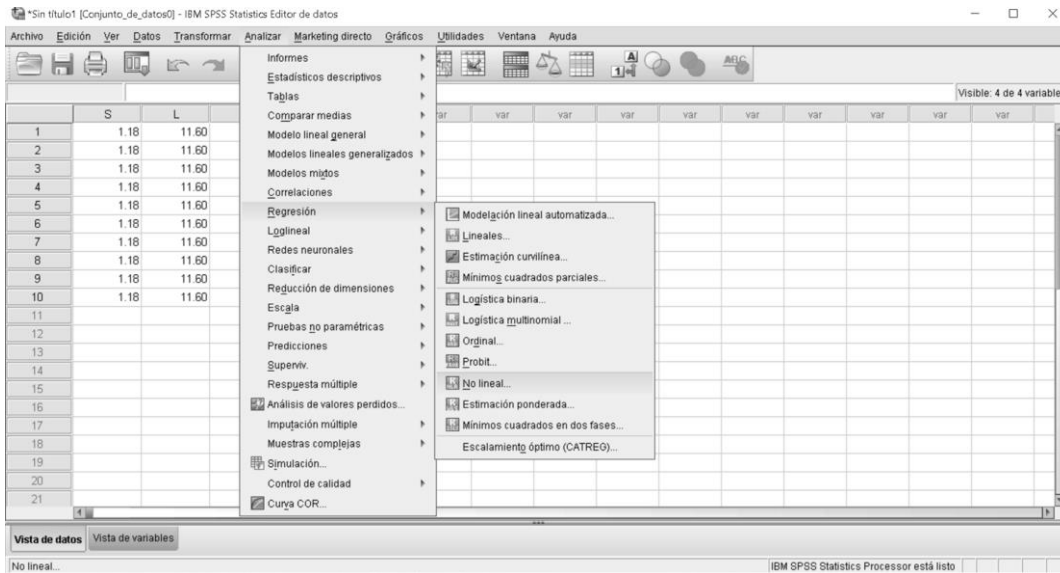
*Sin título1 [Conjunto_de_datos0] - IBM SPSS Statistics Editor de datos

Archivo Edición Ver Datos Transformar Analizar Marketing directo Gráficos Utilidades Ventana Ayuda

Visible: 4 de 4 variable

| | S | L | var | var | var | var | var | var | var | var | var | var |
|---|---|---|---|---|---|---|---|---|---|---|---|---|
| 1 | 1.18 | 11.60 | | | | | | | | | | |
| 2 | 1.18 | 11.60 | | | | | | | | | | |
| 3 | 1.18 | 11.60 | | | | | | | | | | |
| 4 | 1.18 | 11.60 | | | | | | | | | | |
| 5 | 1.18 | 11.60 | | | | | | | | | | |
| 6 | 1.18 | 11.60 | | | | | | | | | | |
| 7 | 1.18 | 11.60 | | | | | | | | | | |
| 8 | 1.18 | 11.60 | | | | | | | | | | |
| 9 | 1.18 | 11.60 | | | | | | | | | | |
| 10 | 1.18 | 11.60 | | | | | | | | | | |
| 11 | | | | | | | | | | | | |
| 12 | | | | | | | | | | | | |
| 13 | | | | | | | | | | | | |
| 14 | | | | | | | | | | | | |
| 15 | | | | | | | | | | | | |
| 16 | | | | | | | | | | | | |
| 17 | | | | | | | | | | | | |
| 18 | | | | | | | | | | | | |
| 19 | | | | | | | | | | | | |
| 20 | | | | | | | | | | | | |
| 21 | | | | | | | | | | | | |

Informes
Estadísticos descriptivos
Tablas
Comparar medias
Modelo lineal general
Modelos lineales generalizados
Modelos mixtos
Correlaciones
Regresión
Loglineal
Redes neuronales
Clasificar
Reducción de dimensiones
Escala
Pruebas no paramétricas
Predicciones
Superviv.
Respuesta múltiple
Análisis de valores perdidos...
Imputación múltiple
Muestras complejas
Simulación...
Control de calidad
Curva COR...

Modelación lineal automatizada...
Lineales...
Estimación curvilínea...
Mínimos cuadrados parciales...
Logística binaria...
Logística multinomial ...
Ordinal...
Probit...
No lineal...
Estimación ponderada...
Mínimos cuadrados en dos fases...
Escalamiento óptimo (CATREG)...

Vista de datos Vista de variables

No lineal...
IBM SPSS Statistics Processor está listo